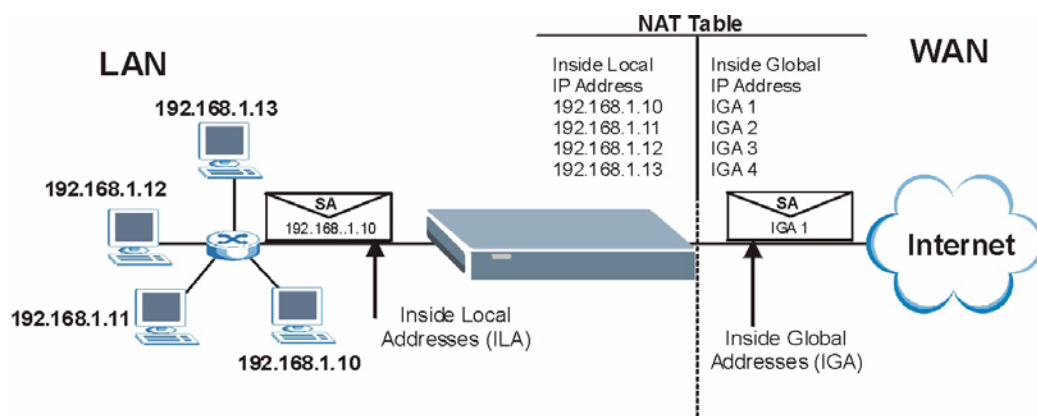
LAN

192.168.1.13

192.168.1.12

192.168.1.11

192.168.1.10

SA
192.168..1.10

Inside Local
Addresses (ILA)

NAT Table

| Inside Local IP Address | Inside Global IP Address |
|---|---|
| 192.168.1.10 | IGA 1 |
| 192.168.1.11 | IGA 2 |
| 192.168.1.12 | IGA 3 |
| 192.168.1.13 | IGA 4 |

WAN

SA
IGA 1

Internet

Inside Global
Addresses (IGA)